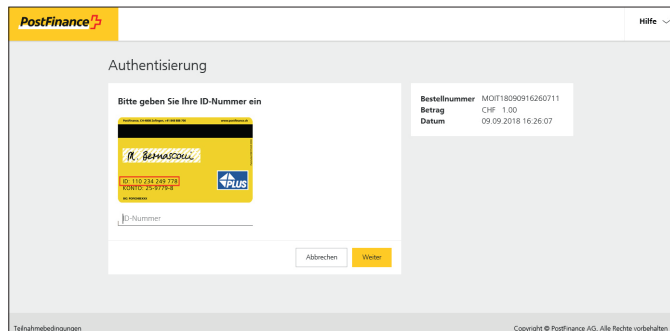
PostFinance

Hilfe

Authentisierung

Bitte geben Sie Ihre ID-Nummer ein

PostFinance, CH-4808 Zofingen · +41 848 888 700 www.postfinance.ch

M. Bernasconi

ID: 110 234 249 778
KONTO: 25-9779-8

PLUS

ID-Nummer

Abbrechen

Weiter

| | |
|---|---|
| Bestellnummer | MOIT18090916260711 |
| Betrag | CHF 1.00 |
| Datum | 09.09.2018 16.26.07 |

Teilnahmebedingungen

Copyright © PostFinance AG. Alle Rechte vorbehalten